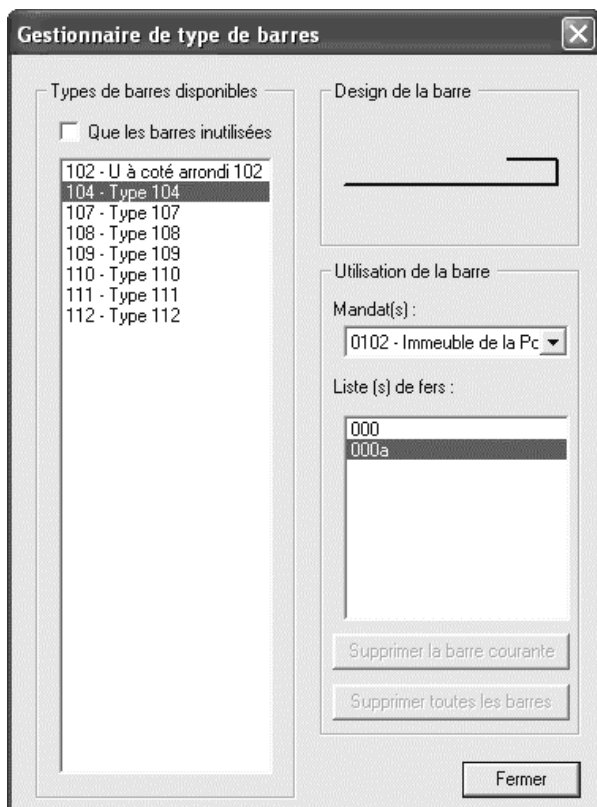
Gestionnaire de type de barres

Types de barres disponibles

Que les barres inutilisées

102 - U à coté arrondi 102
104 - Type 104
107 - Type 107
108 - Type 108
109 - Type 109
110 - Type 110
111 - Type 111
112 - Type 112

Design de la barre

Utilisation de la barre

Mandat(s) :

0102 - Immeuble de la Pc

Liste (s) de fers :

000
000a

Supprimer la barre courante

Supprimer toutes les barres

Fermer